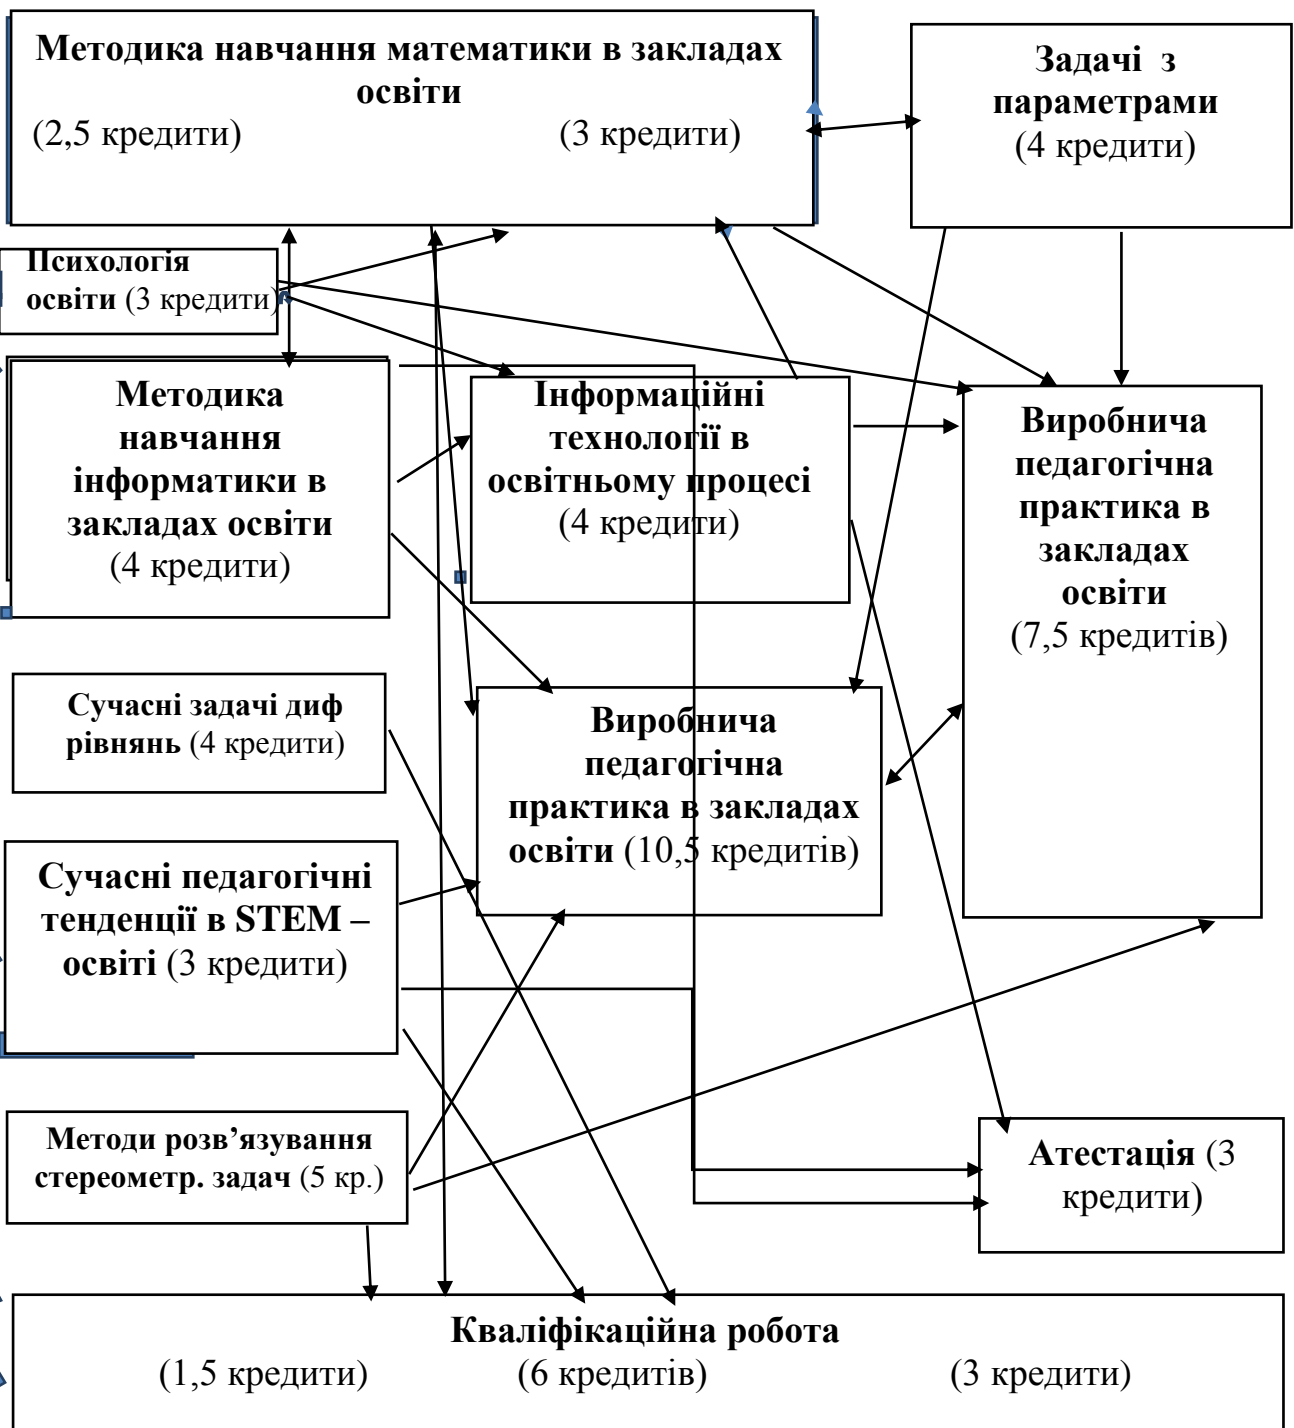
Методика навчання математики в закладах освіти
(2,5 кредити) (3 кредити)

Задачі з параметрами
(4 кредити)

Психологія освіти (3 кредити)

Методика навчання інформатики в закладах освіти
(4 кредити)

Інформаційні технології в освітньому процесі
(4 кредити)

Виробнича педагогічна практика в закладах освіти
(7,5 кредитів)

Сучасні задачі диф рівнянь (4 кредити)

Виробнича педагогічна практика в закладах освіти (10,5 кредитів)

Сучасні педагогічні тенденції в STEM – освіті (3 кредити)

Методи розв'язування стереометр. задач (5 кр.)

Атестація (3 кредити)

Кваліфікаційна робота
(1,5 кредити) (6 кредитів) (3 кредити)